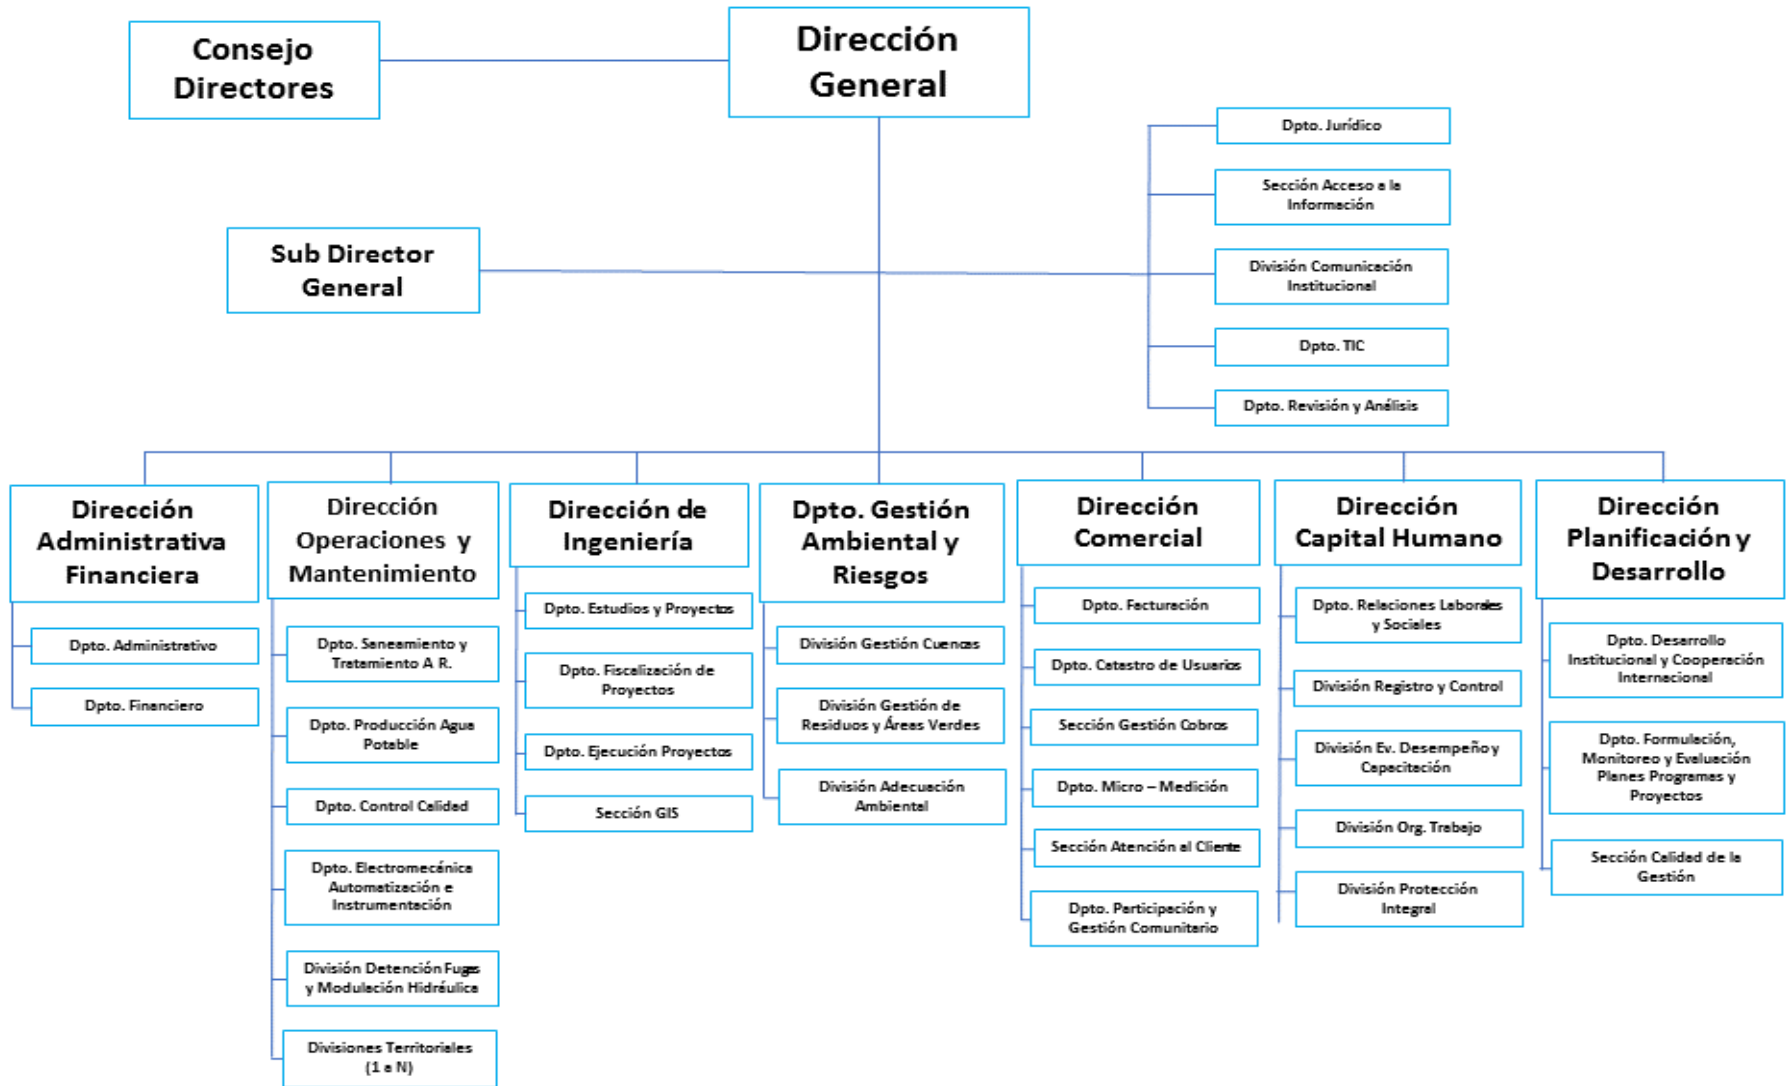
Consejo Directores

Dirección General

Sub Director General

Dpto. Jurídico

Sección Acceso a la Información

División Comunicación Institucional

Dpto. TIC

Dpto. Revisión y Análisis

Dirección Administrativa Financiera

Dpto. Administrativo

Dpto. Financiero

Dirección Operaciones y Mantenimiento

Dpto. Saneamiento y Tratamiento A R.

Dpto. Producción Agua Potable

Dpto. Control Calidad

Dpto. Electromecánica Automatización e Instrumentación

División Detención Fugas y Modulación Hidráulica

Divisiones Territoriales (1 a N)

Dirección de Ingeniería

Dpto. Estudios y Proyectos

Dpto. Fiscalización de Proyectos

Dpto. Ejecución Proyectos

Sección GIS

Dpto. Gestión Ambiental y Riesgos

División Gestión Cuencas

División Gestión de Residuos y Áreas Verdes

División Adecuación Ambiental

Dirección Comercial

Dpto. Facturación

Dpto. Catastro de Usuarios

Sección Gestión Cobros

Dpto. Micro – Medición

Sección Atención al Cliente

Dpto. Participación y Gestión Comunitario

Dirección Capital Humano

Dpto. Relaciones Laborales y Sociales

División Registro y Control

División Ev. Desempeño y Capacitación

División Org. Trabajo

División Protección Integral

Dirección Planificación y Desarrollo

Dpto. Desarrollo Institucional y Cooperación Internacional

Dpto. Formulación, Monitoreo y Evaluación Planes Programas y Proyectos

Sección Calidad de la Gestión